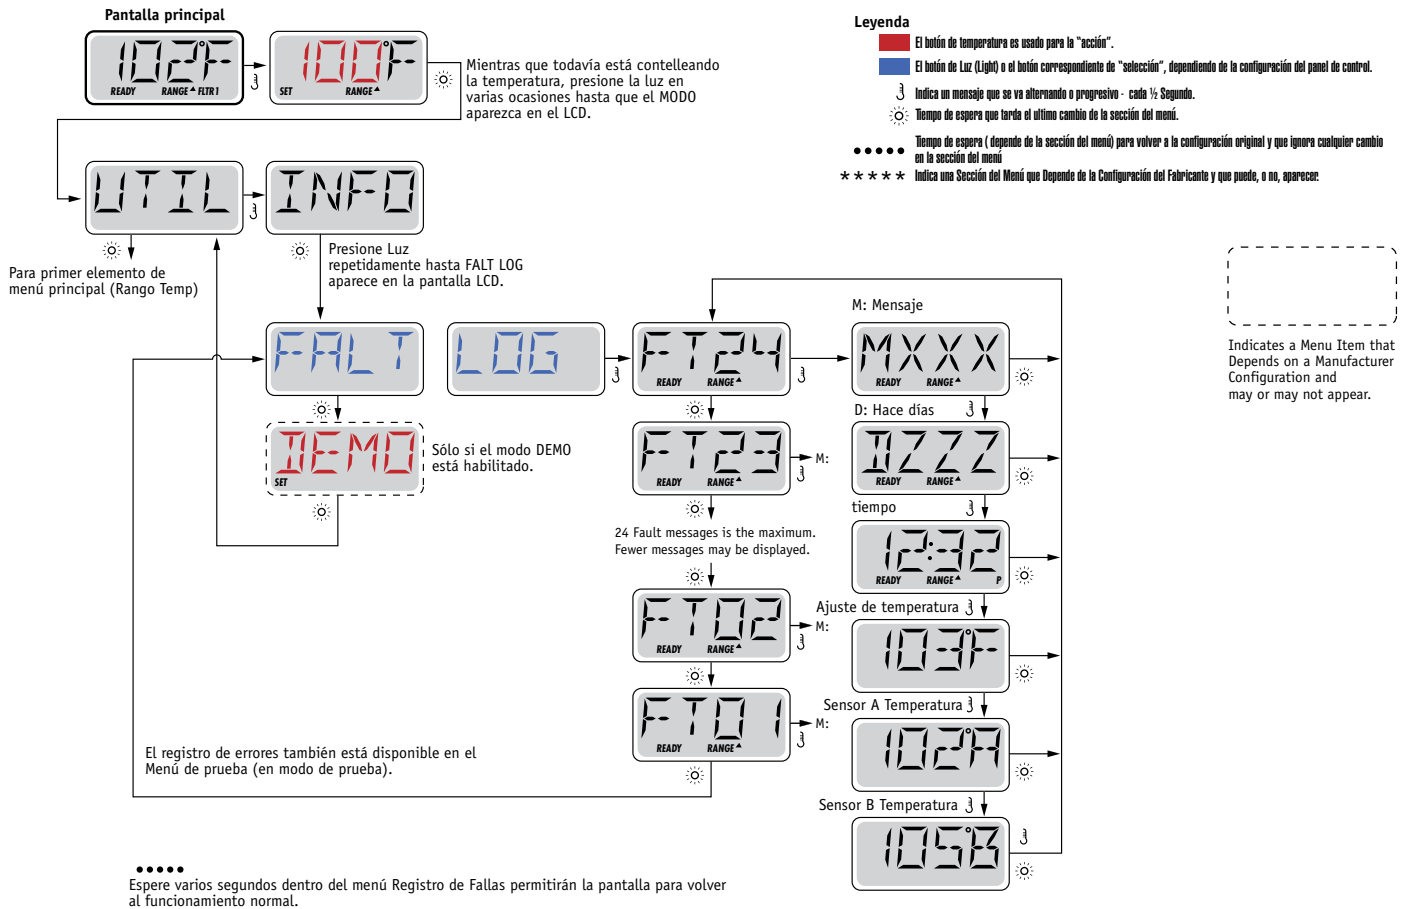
Pantalla principal

102F READY RANGE FLTR1

100F SET RANGE

Mientras que todavía está contelleando la temperatura, presione la luz en varias ocasiones hasta que el MODO aparezca en el LCD.

Leyenda

El botón de temperatura es usado para la "acción".

El botón de Luz (Light) o el botón correspondiente de "selección", dependiendo de la configuración del panel de control.

Indica un mensaje que se va alternando o progresivo - cada ½ Segundo.

Tiempo de espera que tarda el ultimo cambio de la sección del menú.

●●●●● Tiempo de espera ( depende de la sección del menú) para volver a la configuración original y que ignora cualquier cambio en la sección del menú

* * * * * Indica una Sección del Menú que Depende de la Configuración del Fabricante y que puede, o no, aparecer.

UTIL

INFO

Para primer elemento de menú principal (Rango Temp)

Presione Luz repetidamente hasta FALT LOG aparece en la pantalla LCD.

Indicates a Menu Item that Depends on a Manufacturer Configuration and may or may not appear.

FALT

LOG

FT24 READY RANGE

M: Mensaje

MXXX READY RANGE

D: Hace días

DZZZ READY RANGE

DEMO SET

Sólo si el modo DEMO está habilitado.

FT23 READY RANGE

M:

tiempo

12:32 READY RANGE P

24 Fault messages is the maximum. Fewer messages may be displayed.

FT02 READY RANGE

M:

Ajuste de temperatura

103F

FT01 READY RANGE

M:

Sensor A Temperatura

102A

El registro de errores también está disponible en el Menú de prueba (en modo de prueba).

Sensor B Temperatura

105B

●●●●●
Espere varios segundos dentro del menú Registro de Fallas permitirán la pantalla para volver al funcionamiento normal.